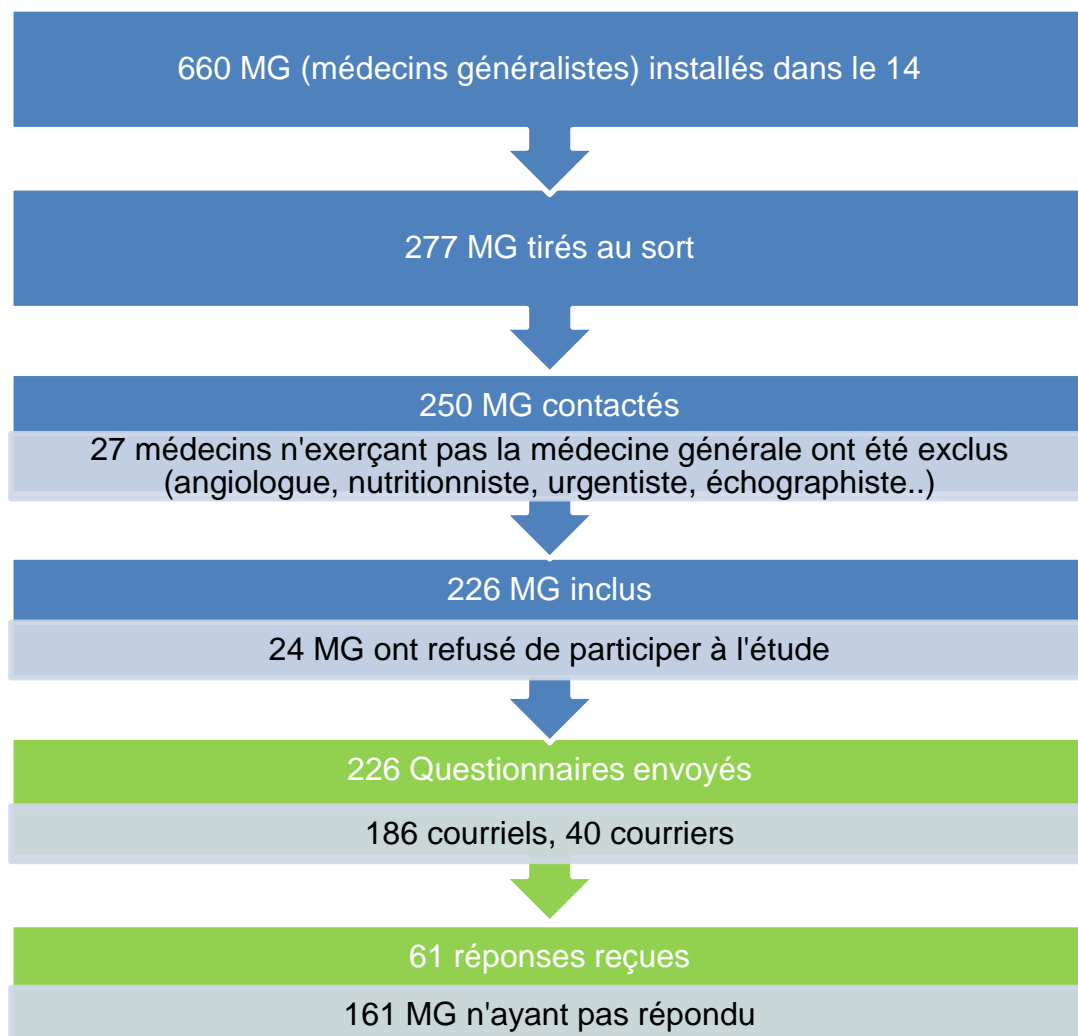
660 MG (médecins généralistes) installés dans le 14

277 MG tirés au sort

250 MG contactés

27 médecins n'exerçant pas la médecine générale ont été exclus (angiologue, nutritionniste, urgentiste, échographiste..)

226 MG inclus

24 MG ont refusé de participer à l'étude

226 Questionnaires envoyés

186 courriels, 40 courriers

61 réponses reçues

161 MG n'ayant pas répondu